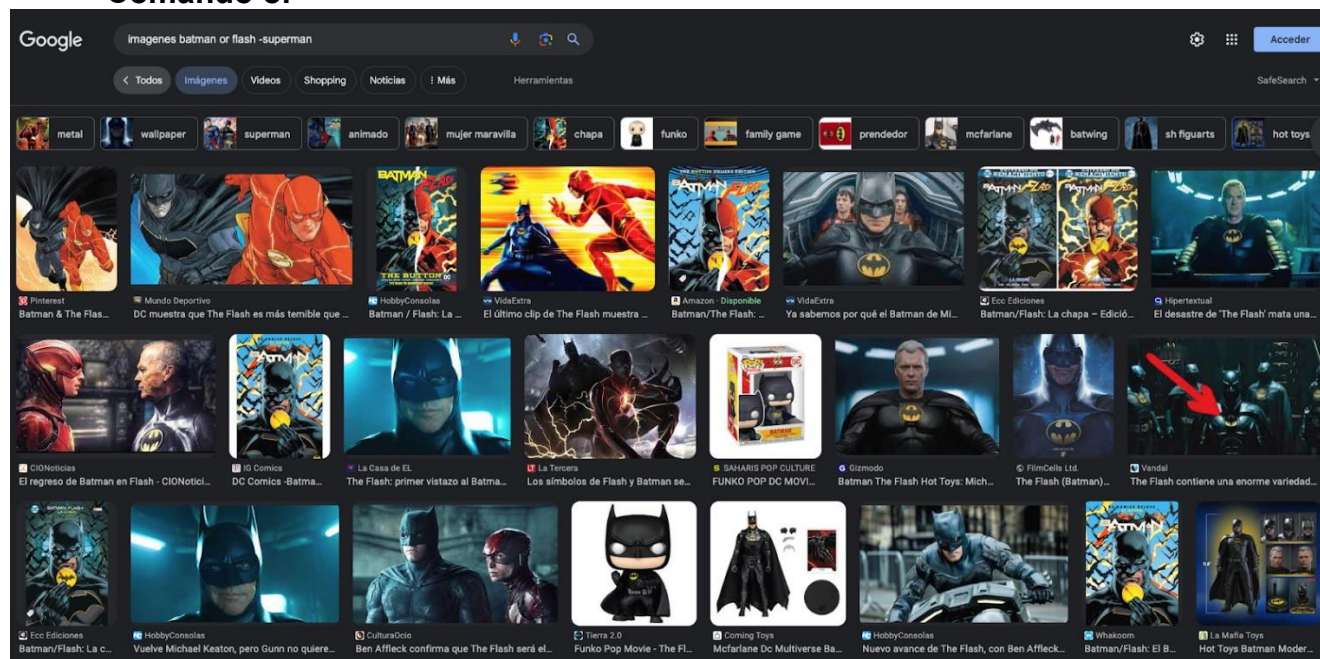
Comando 0:

Google
imagenes batman or flash -superman
Acceder
< Todos
Imágenes
Videos
Shopping
Noticias
⋮ Más
Herramientas
SafeSearch

metal
wallpaper
superman
animado
mujer maravilla
chapa
funko
family game
prendedor
mcfarlane
batwing
sh figuarts
hot toys

Pinterest
Batman & The Flas...
Mundo Deportivo
DC muestra que The Flash es más temible que ...
HobbyConsolas
Batman / Flash: La ...
VidaExtra
El último clip de The Flash muestra ...
Amazon · Disponible
Batman/The Flash: ...
VidaExtra
Ya sabemos por qué el Batman de Mi...
Ecc Ediciones
Batman/Flash: La chapa – Edició...
Hipertextual
El desastre de 'The Flash' mata una...

CIONoticias
El regreso de Batman en Flash - CIONotici...
IG Comics
DC Comics -Batma...
La Casa de EL
The Flash: primer vistazo al Batma...
La Tercera
Los símbolos de Flash y Batman se...
SAHARIS POP CULTURE
FUNKO POP DC MOVI...
Gizmodo
Batman The Flash Hot Toys: Mich...
FilmCells Ltd.
The Flash (Batman)...
Vandal
The Flash contiene una enorme variedad...

Ecc Ediciones
Batman/Flash: La c...
HobbyConsolas
Vuelve Michael Keaton, pero Gunn no quiere...
CulturaOcio
Ben Affleck confirma que The Flash será el...
Tierra 2.0
Funko Pop Movie - The Fl...
Coming Toys
Mcfarlane Dc Multiverse Ba...
HobbyConsolas
Nuevo avance de The Flash, con Ben Affleck...
Whakoom
Batman/Flash: El B...
La Mafia Toys
Hot Toys Batman Moder...